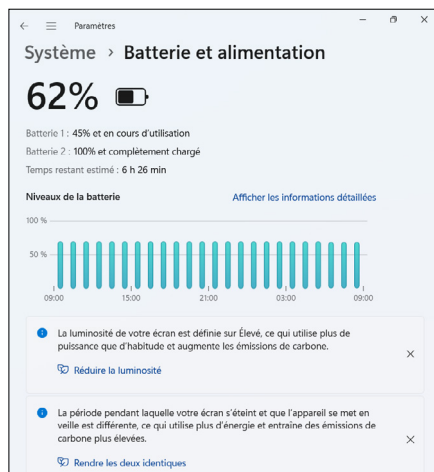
Paramètres

Système › Batterie et alimentation

62%

Batterie 1 : 45% et en cours d'utilisation

Batterie 2 : 100% et complètement chargé

Temps restant estimé : 6 h 26 min

Niveaux de la batterie

Afficher les informations détaillées

100 %

50 %

09:00 15:00 21:00 03:00 09:00

La luminosité de votre écran est définie sur Élevé, ce qui utilise plus de puissance que d'habitude et augmente les émissions de carbone.

Réduire la luminosité

La période pendant laquelle votre écran s'éteint et que l'appareil se met en veille est différente, ce qui utilise plus d'énergie et entraîne des émissions de carbone plus élevées.

Rendre les deux identiques